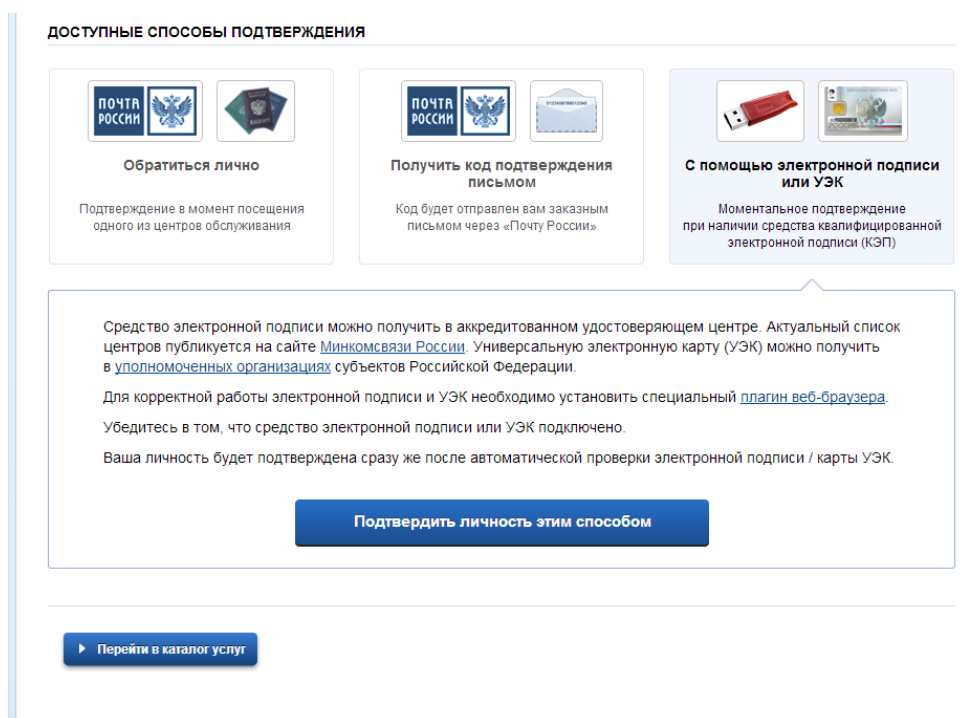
ДОСТУПНЫЕ СПОСОБЫ ПОДТВЕРЖДЕНИЯ

ПОЧТА РОССИИ

Обратиться лично

Подтверждение в момент посещения одного из центров обслуживания

ПОЧТА РОССИИ

Получить код подтверждения письмом

Код будет отправлен вам заказным письмом через «Почту России»

С помощью электронной подписи или УЭК

Моментальное подтверждение при наличии средства квалифицированной электронной подписи (КЭП)

Средство электронной подписи можно получить в аккредитованном удостоверяющем центре. Актуальный список центров публикуется на сайте Минкомсвязи России. Универсальную электронную карту (УЭК) можно получить в уполномоченных организациях субъектов Российской Федерации.

Для корректной работы электронной подписи и УЭК необходимо установить специальный плагин веб-браузера.

Убедитесь в том, что средство электронной подписи или УЭК подключено.

Ваша личность будет подтверждена сразу же после автоматической проверки электронной подписи / карты УЭК.

Подтвердить личность этим способом

Перейти в каталог услуг